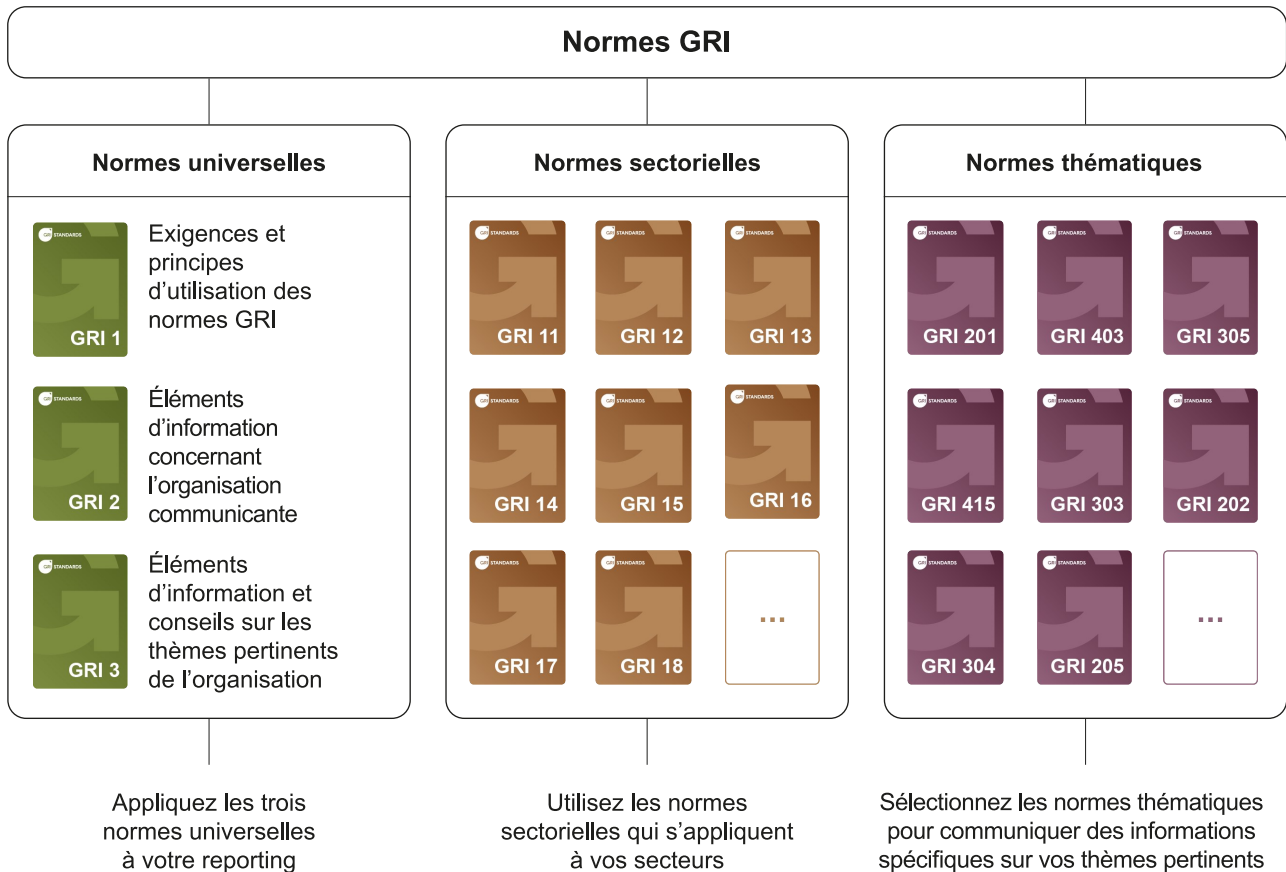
Normes GRI

Normes universelles

GRI STANDARDS
GRI 1

Exigences et principes d’utilisation des normes GRI

GRI STANDARDS
GRI 2

Éléments d’information concernant l’organisation communicante

GRI STANDARDS
GRI 3

Éléments d’information et conseils sur les thèmes pertinents de l’organisation

Normes sectorielles

GRI STANDARDS
GRI 11

GRI STANDARDS
GRI 12

GRI STANDARDS
GRI 13

GRI STANDARDS
GRI 14

GRI STANDARDS
GRI 15

GRI STANDARDS
GRI 16

GRI STANDARDS
GRI 17

GRI STANDARDS
GRI 18

...

Normes thématiques

GRI STANDARDS
GRI 201

GRI STANDARDS
GRI 403

GRI STANDARDS
GRI 305

GRI STANDARDS
GRI 415

GRI STANDARDS
GRI 303

GRI STANDARDS
GRI 202

GRI STANDARDS
GRI 304

GRI STANDARDS
GRI 205

...

Appliquez les trois normes universelles à votre reporting

Utilisez les normes sectorielles qui s’appliquent à vos secteurs

Sélectionnez les normes thématiques pour communiquer des informations spécifiques sur vos thèmes pertinents